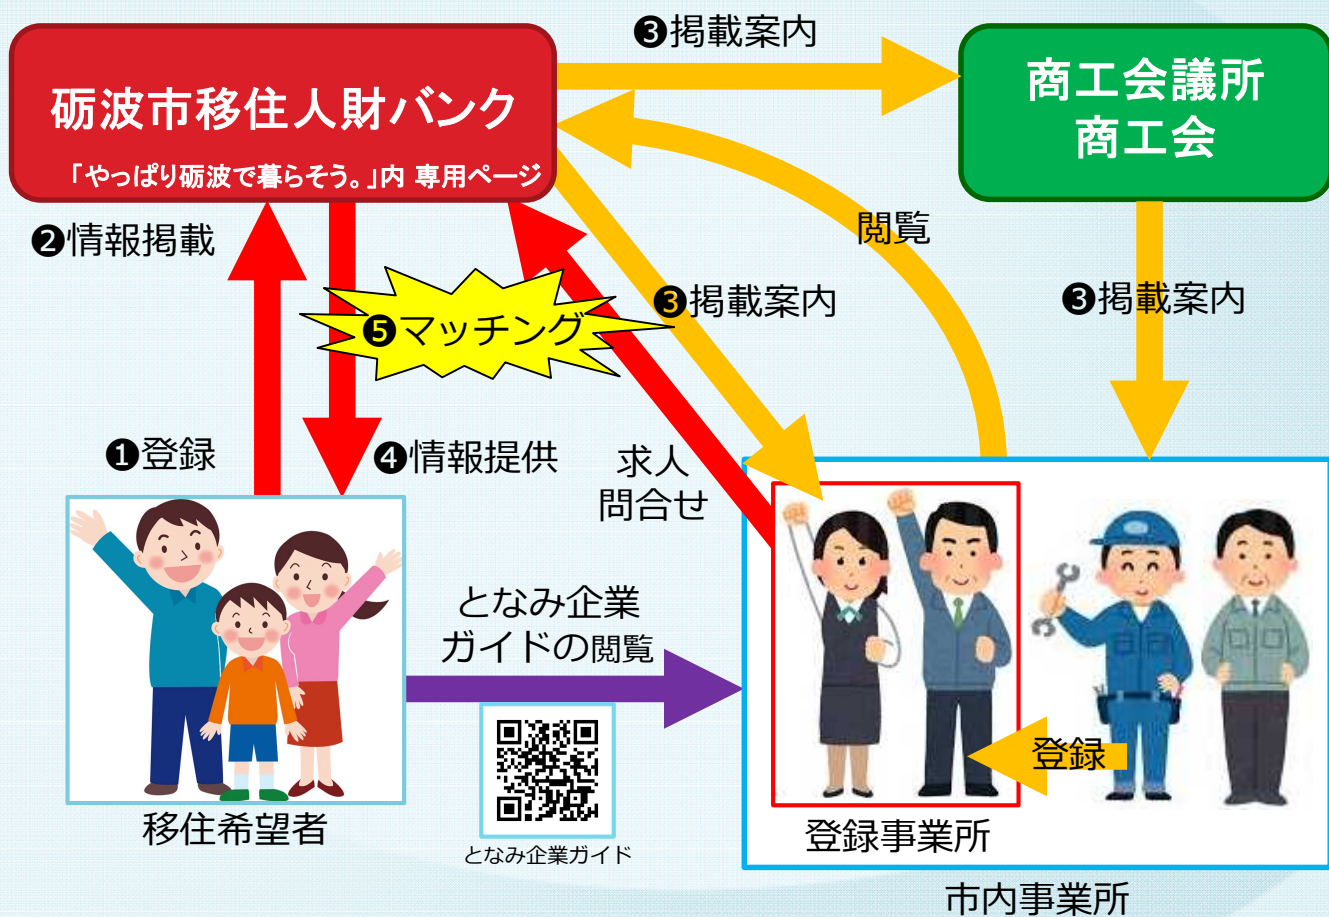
砺波市移住人財バンク
「やっぱり砺波で暮らそう。」内 専用ページ

❸掲載案内

商工会議所
商工会

❷情報掲載

閲覧

❸掲載案内

❸掲載案内

❺マッチング

❶登録

❹情報提供

求人
問合せ

となみ企業
ガイドの閲覧

登録

移住希望者

となみ企業ガイド

登録事業所

市内事業所